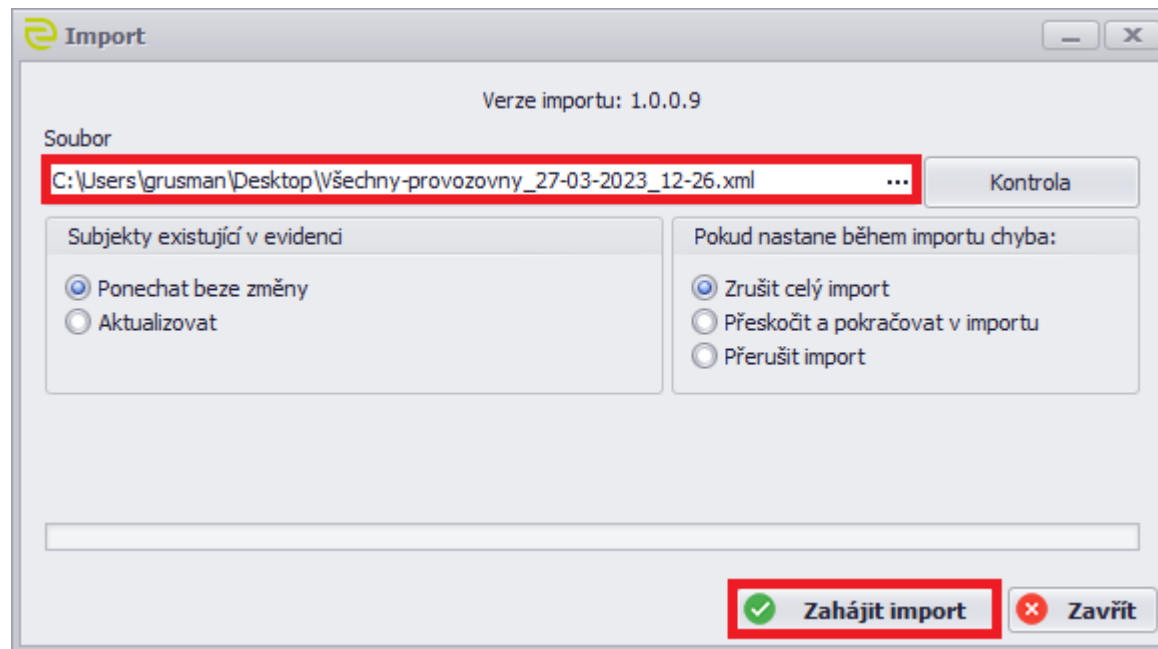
Import

Verze importu: 1.0.0.9

Soubor

C:\Users\grusman\Desktop\Všechny-provozovny_27-03-2023_12-26.xml ...

Kontrola

Subjekty existující v evidenci

Ponechat beze změny

Aktualizovat

Pokud nastane během importu chyba:

Zrušit celý import

Přeskočit a pokračovat v importu

Přerušit import

Zahájit import

Zavřít